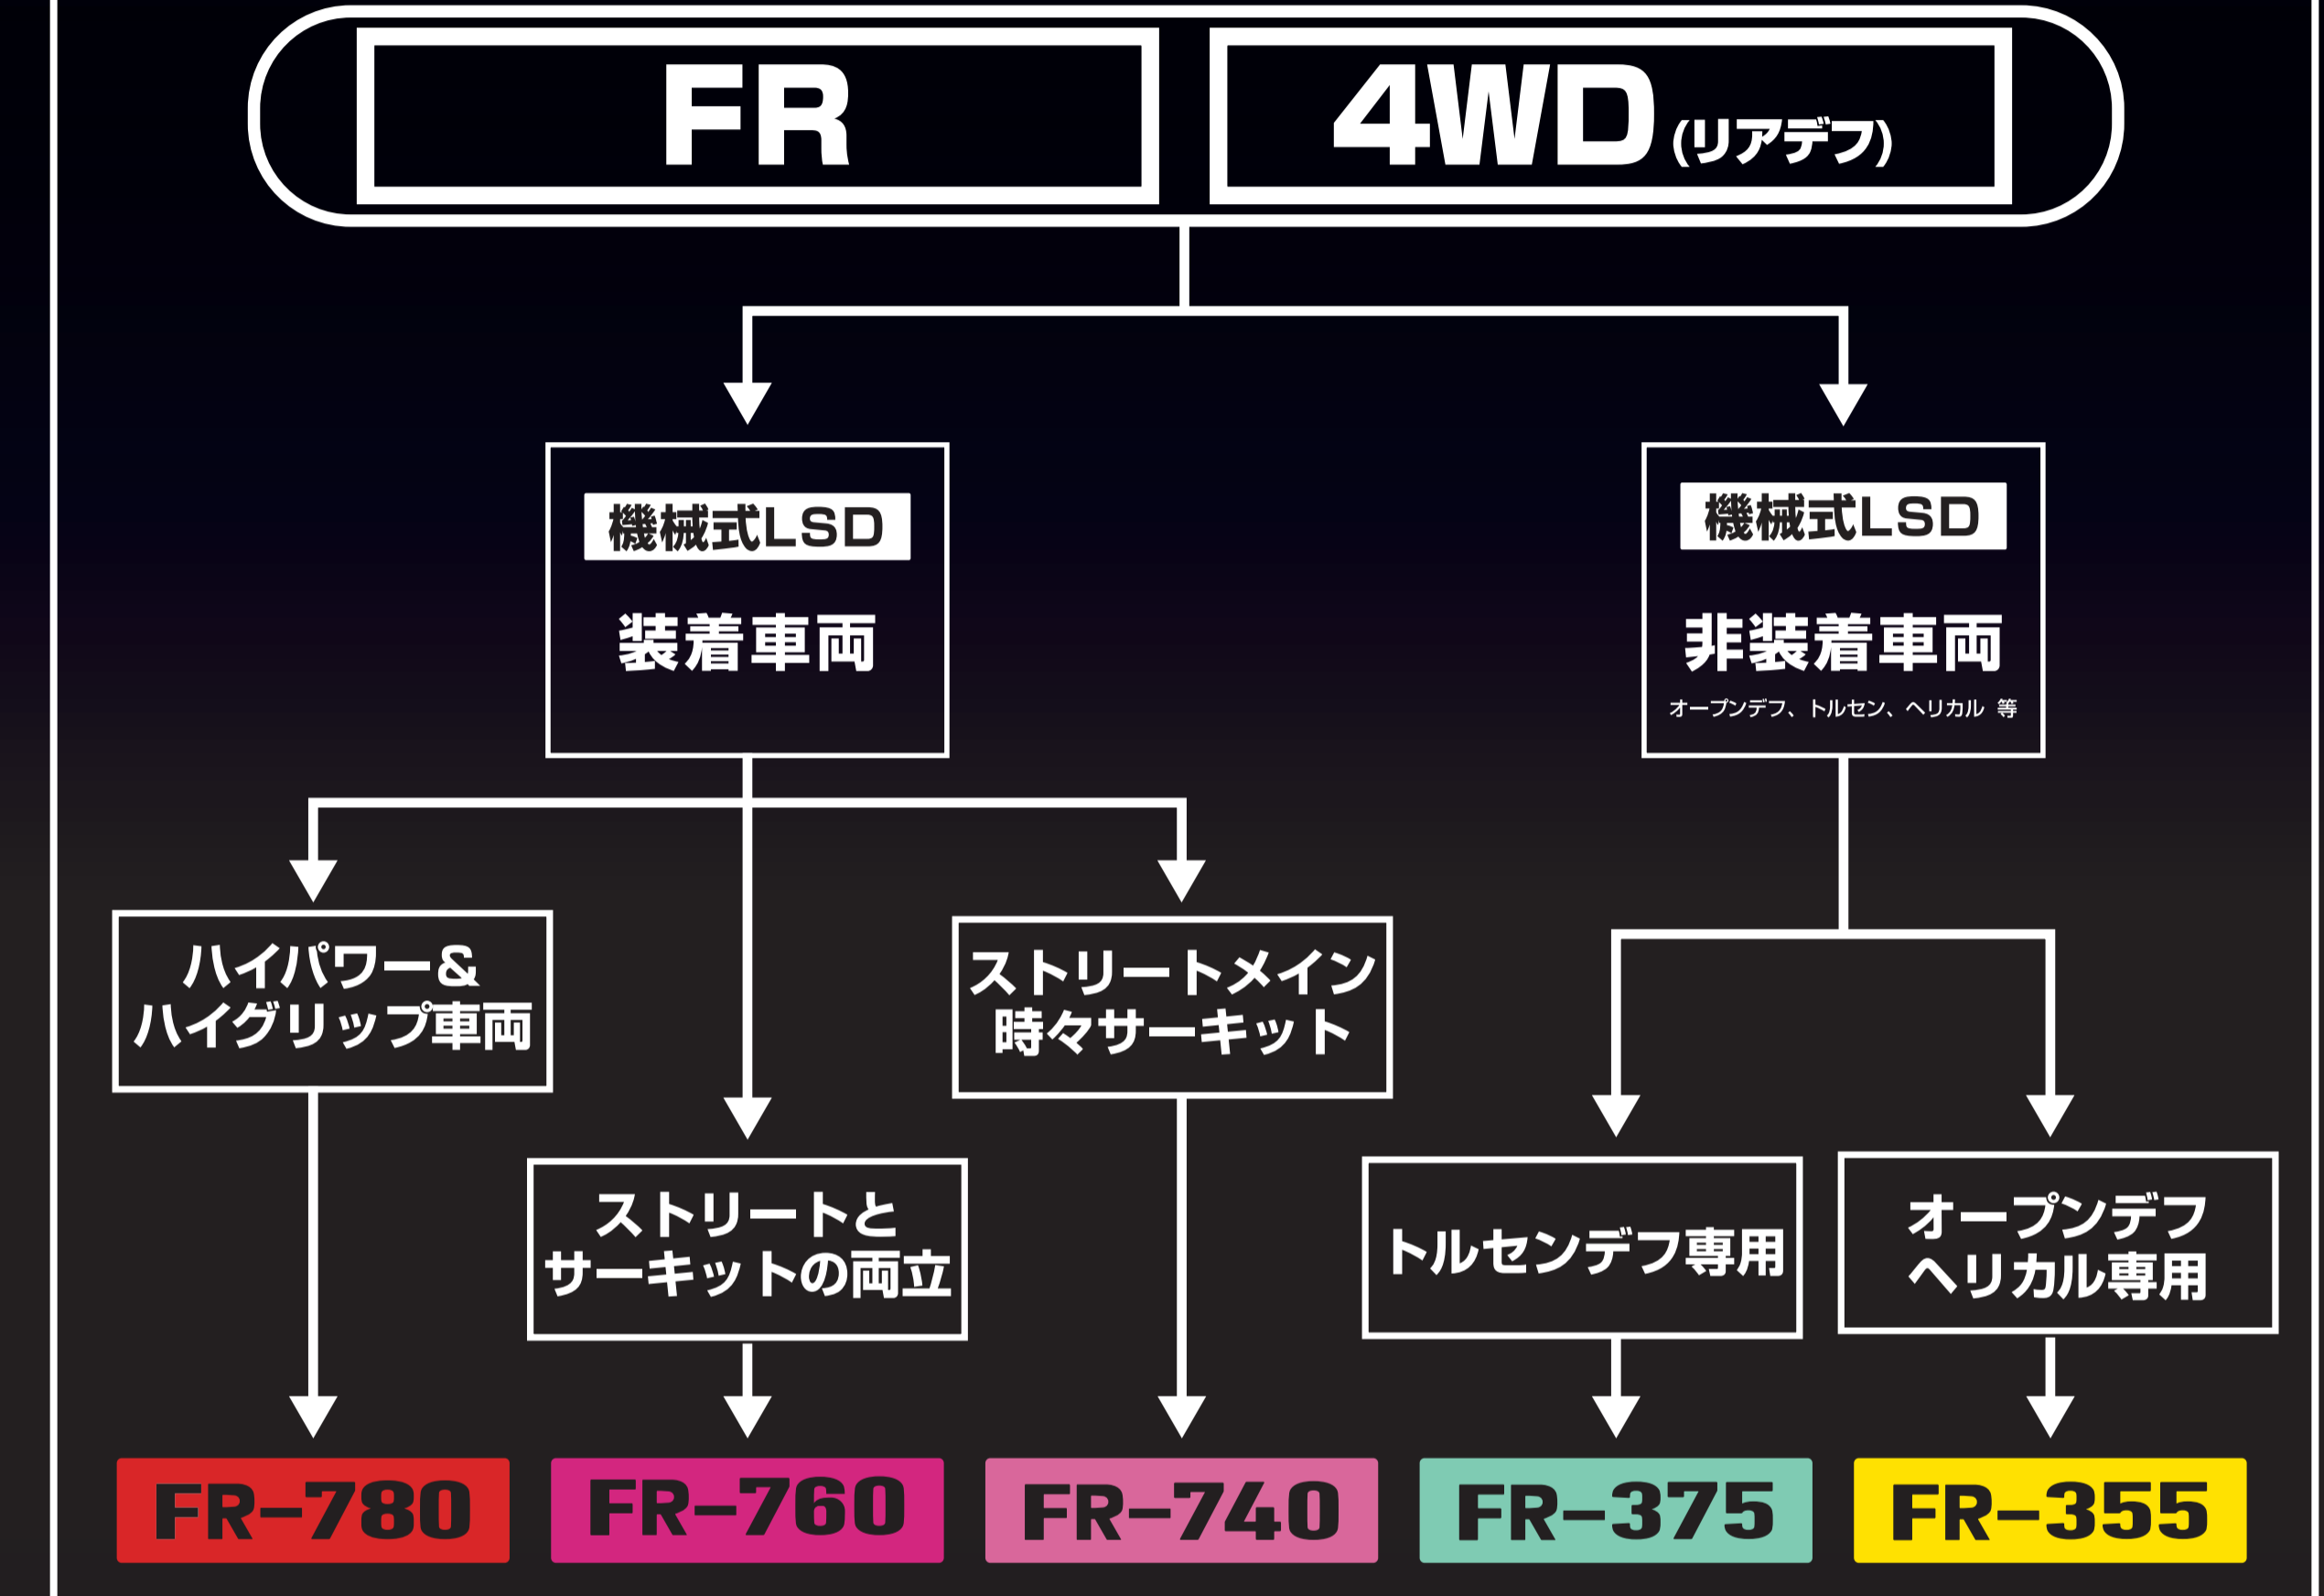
FR

4WD (リアデフ)

機械式LSD
装着車両

機械式LSD
非装着車両
オープンデフ、トルセン、ヘリカル 等

ハイパワー&
ハイグリップ車両

ストリートと
サーキットの両立

ストリートメイン
時々サーキット

トルセンデフ専用

オープンデフ
ヘリカル専用

FR-780

FR-760

FR-740

FR-375

FR-355